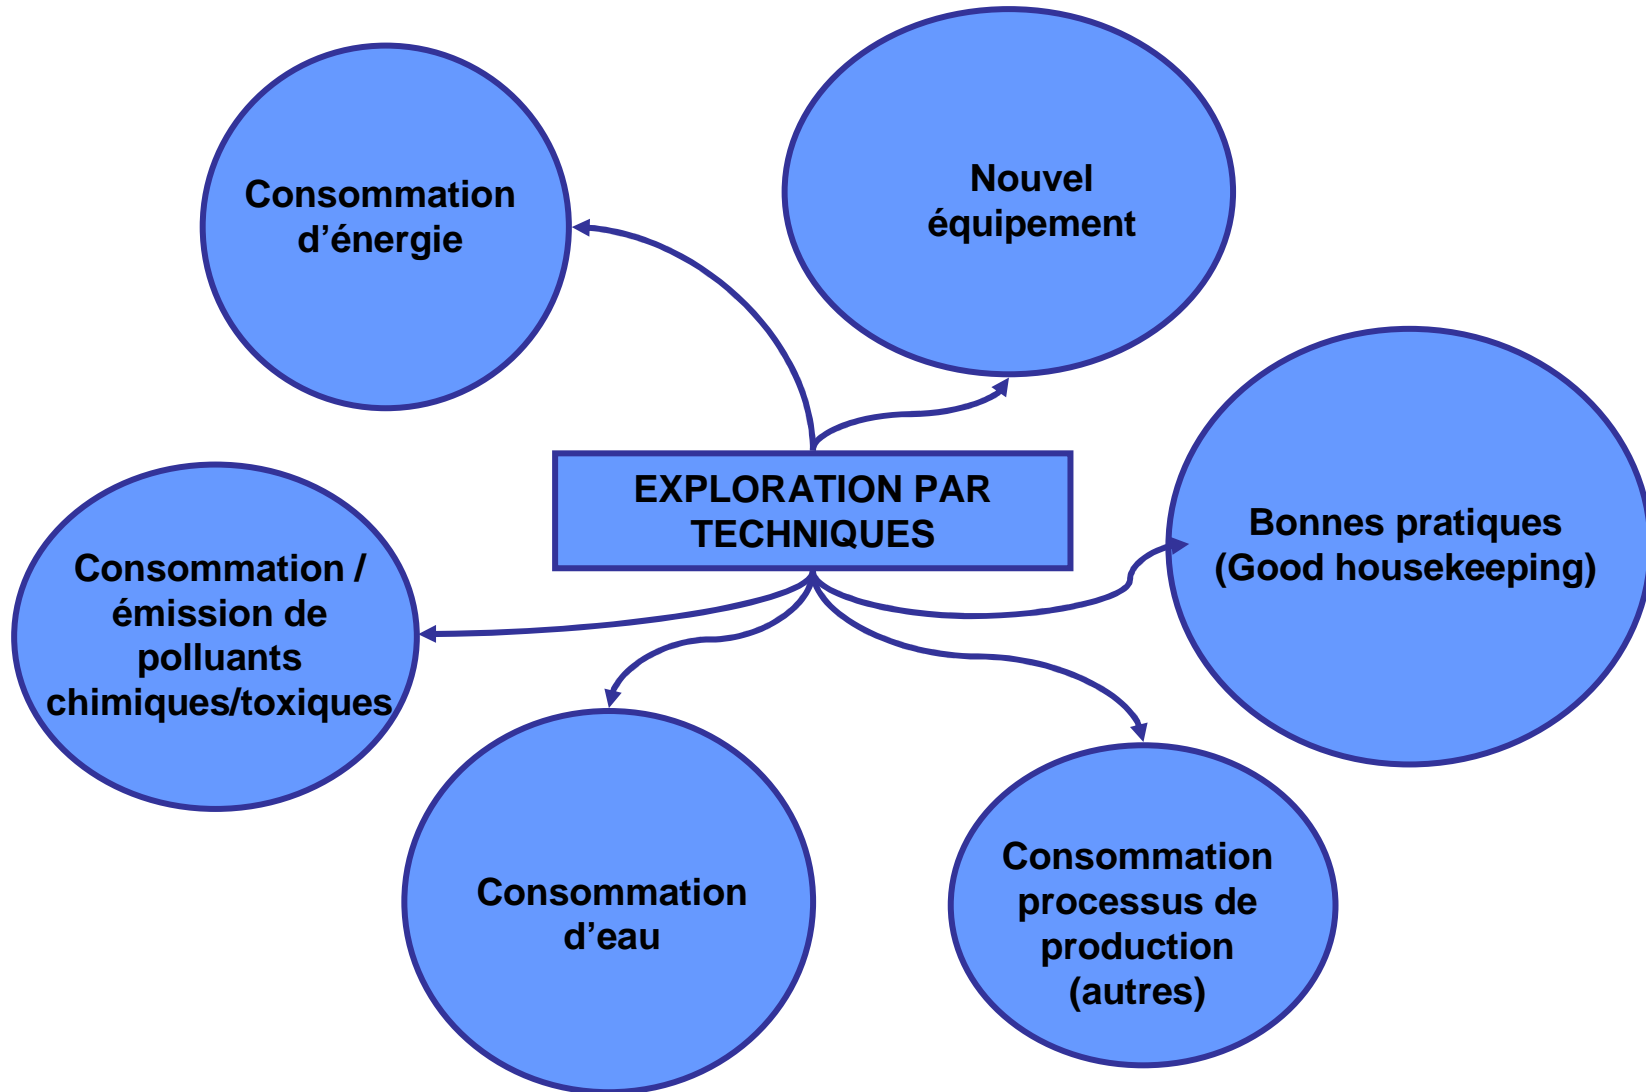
Consommation d’énergie

Nouvel équipement

EXPLORATION PAR TECHNIQUES

Bonnes pratiques (Good housekeeping)

Consommation / émission de polluants chimiques/toxiques

Consommation d’eau

Consommation processus de production (autres)